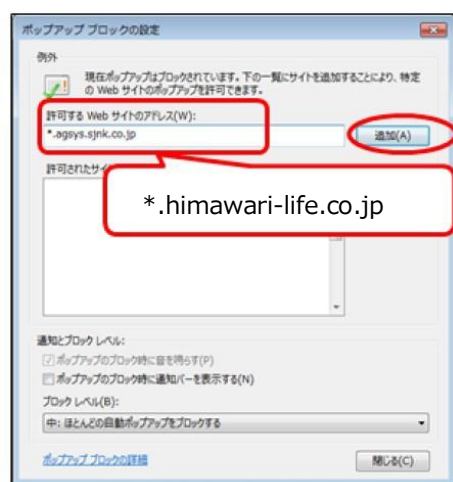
ポップアップ ブロックの設定

例外

現在ポップアップはブロックされています。下の一覧にサイトを追加することにより、特定の Web サイトのポップアップを許可できます。

許可する Web サイトのアドレス(W):

*.agsys.sjnk.co.jp

追加(A)

許可されたサイ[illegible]

*.himawari-life.co.jp

通知とブロック レベル:

ポップアップのブロック時に音を鳴らす(P)

ポップアップのブロック時に通知バーを表示する(N)

ブロック レベル(B):

中: ほとんどの自動ポップアップをブロックする

ポップアップ ブロックの詳細

閉じる(C)